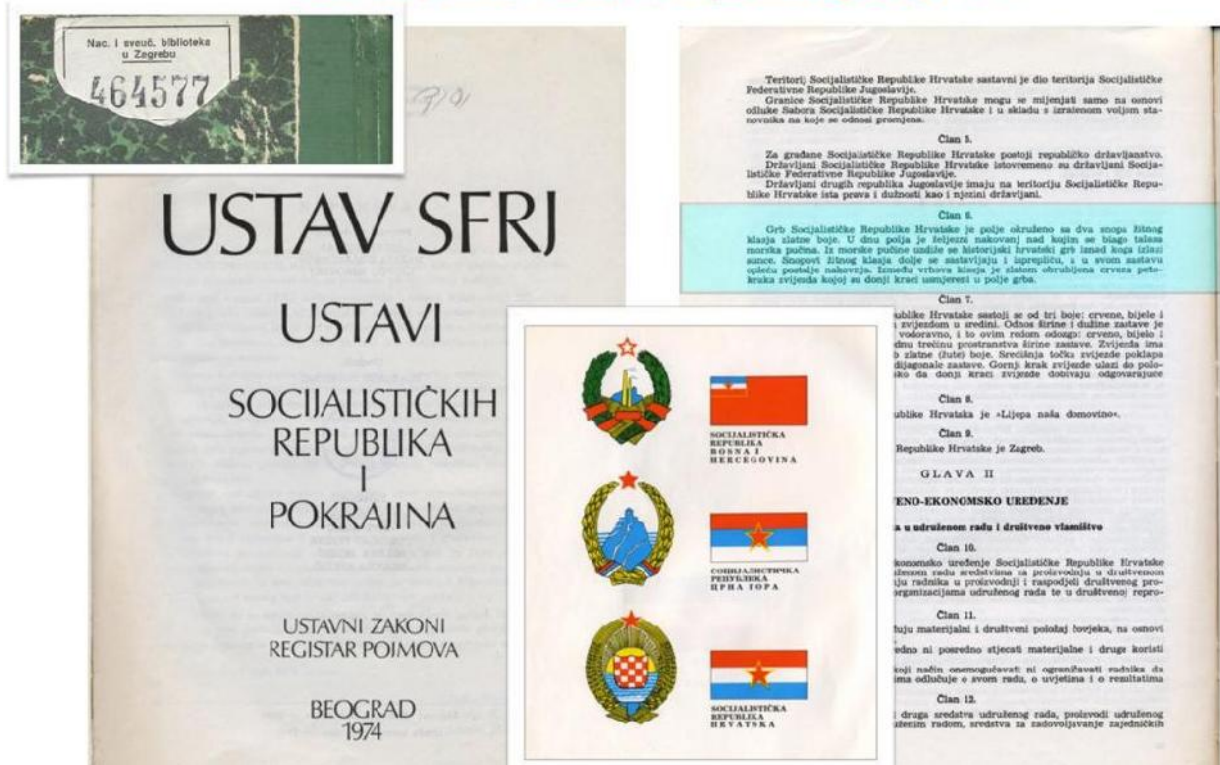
Nac. i sveuč. biblioteka u Zagrebu
464577

USTAV SFRJ

USTAVI

SOCIJALISTIČKIH REPUBLIKA I POKRAJINA

USTAVNI ZAKONI
REGISTAR POJMOVA

BEOGRAD
1974

SOCIJALISTIČKA REPUBLIKA BOSNA I HERCEGOVINA

СОЦИЈАЛИСТИЧКА РЕПУБЛИКА ЦРНА ГОРА

SOCIJALISTIČKA REPUBLIKA HRVATSKA

Teritorij Socijalističke Republike Hrvatske sastavni je dio teritorija Socijalističke Federativne Republike Jugoslavije.
Granice Socijalističke Republike Hrvatske mogu se mijenjati samo na osnovi odluke Sabora Socijalističke Republike Hrvatske i u skladu s izraženom voljom stanovnika na koje se odnosi promjena.

Član 5.

Za građane Socijalističke Republike Hrvatske postoji republičko državljanstvo.
Državljani Socijalističke Republike Hrvatske istovremeno su državljani Socijalističke Federativne Republike Jugoslavije.
Državljani drugih republika Jugoslavije imaju na teritoriju Socijalističke Republike Hrvatske ista prava i dužnosti kao i njezini državljani.

Član 6.

Grb Socijalističke Republike Hrvatske je polje okruženo sa dva snopa žitnog klasja zlatne boje. U dnu polja je željezni nakovanj nad kojim se blago talasa morska pučina. Iz morske pučine uzdiže se historijski hrvatski grb iznad koga izlazi sunce. Snopovi žitnog klasja dolje se sastavljaju i isprepliću, a u svom sastavu oplaću postolje nakovnja. Između vrhova klasja je zlatom obrubljena crvena petokraka zvijezda kojoj su donji kraci usmjereni u polje grba.

Član 7.

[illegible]ublike Hrvatske sastoji se od tri boje: crvene, bijele i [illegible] zvijezdom u sredini. Odnos širine i dužine zastave je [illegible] vodoravno, i to ovim redom odozgo: crveno, bijelo i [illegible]dnu trećinu prostranstva širine zastave. Zvijezda ima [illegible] zlatne (žute) boje. Središnja točka zvijezde poklapa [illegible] dijagonale zastave. Gornji krak zvijezde ulazi do polo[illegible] ko da donji kraci zvijezde dosižu odgovarajuće

Član 8.

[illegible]ublike Hrvatska je »Lijepa naša domovino«.

Član 9.

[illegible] Republike Hrvatske je Zagreb.

GLAVA II

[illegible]ENO-EKONOMSKO UREĐENJE

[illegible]a u udruženom radu i društveno vlasništvo

Član 10.

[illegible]konomsko uređenje Socijalističke Republike Hrvatske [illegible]ženom radu sredstvima za proizvodnju u društvenom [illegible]ju radnika u proizvodnji i raspodjeli društvenog pro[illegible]organizacijama udruženog rada te u društvenoj repro-

Član 11.

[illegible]đuju materijalni i društveni položaj čovjeka, na osnovi

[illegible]redno ni posredno stjecati materijalne i druge koristi

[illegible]koji način onemogućavati ni ograničavati radnika da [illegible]ima odlučuje o svom radu, o uvjetima i o rezultatima

Član 12.

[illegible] druga sredstva udruženog rada, proizvodi udruženog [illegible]uženim radom, sredstva za zadovoljavanje zajedničkih